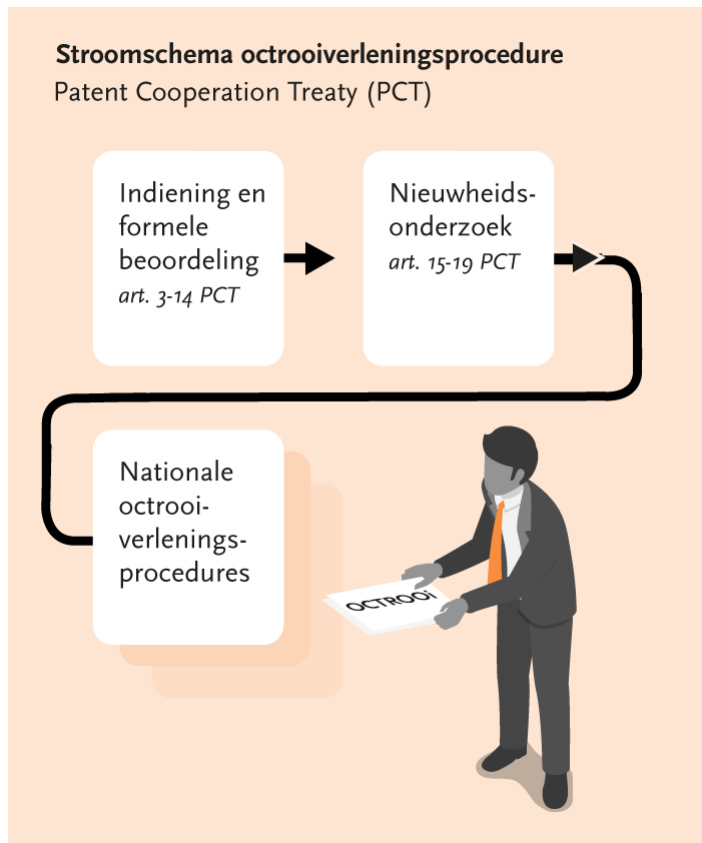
**Stroomschema octrooiverleningsprocedure**
Patent Cooperation Treaty (PCT)

Indiening en formele beoordeling
*art. 3-14 PCT*

Nieuwheids-onderzoek
*art. 15-19 PCT*

Nationale octrooi-verlenings-procedures

OCTROOI